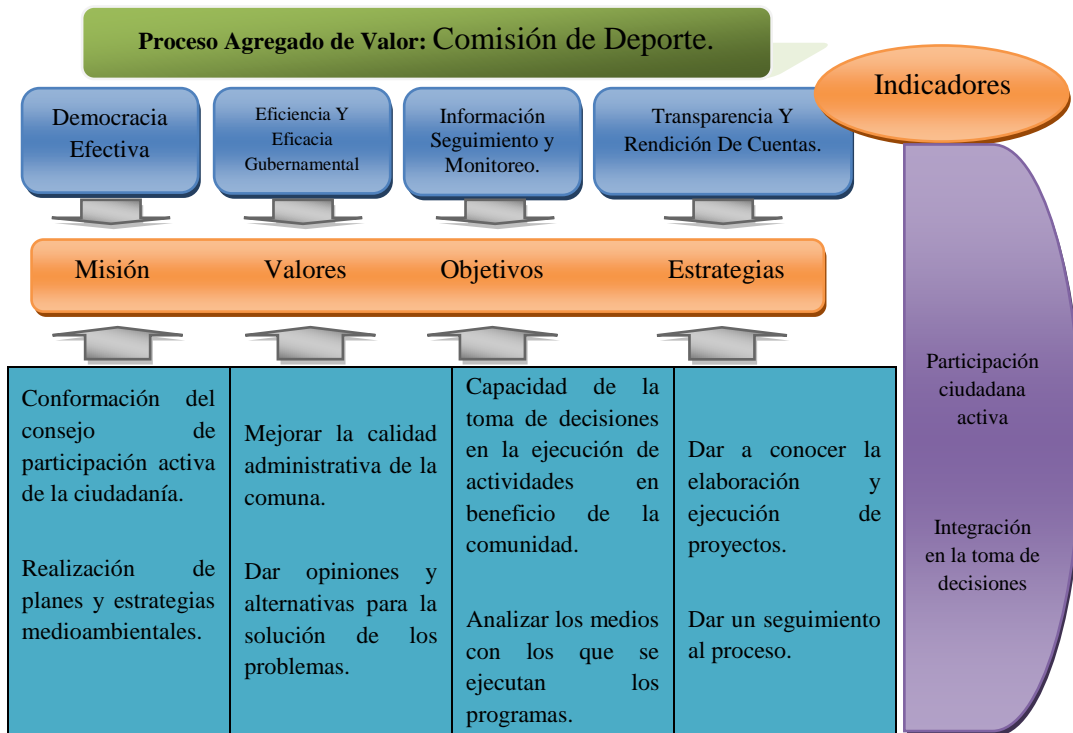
Proceso Agregado de Valor: Comisión de Deporte.

Indicadores

Democracia Efectiva

Eficiencia Y Eficacia Gubernamental

Información Seguimiento y Monitoreo.

Transparencia Y Rendición De Cuentas.

Misión Valores Objetivos Estrategias

| | | | |
|---|---|---|---|
| Conformación del consejo de participación activa de la ciudadanía.<br><br>Realización de planes y estrategias medioambientales. | Mejorar la calidad administrativa de la comuna.<br><br>Dar opiniones y alternativas para la solución de los problemas. | Capacidad de la toma de decisiones en la ejecución de actividades en beneficio de la comunidad.<br><br>Analizar los medios con los que se ejecutan los programas. | Dar a conocer la elaboración y ejecución de proyectos.<br><br>Dar un seguimiento al proceso. |

Participación ciudadana activa

Integración en la toma de decisiones